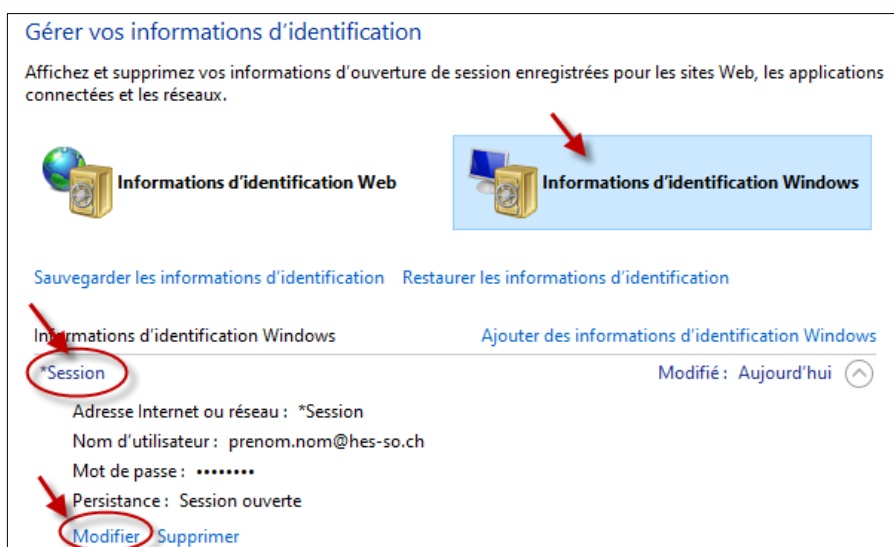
Gérer vos informations d'identification

Affichez et supprimez vos informations d'ouverture de session enregistrées pour les sites Web, les applications connectées et les réseaux.

Informations d'identification Web

Informations d'identification Windows

Sauvegarder les informations d'identification Restaurer les informations d'identification

Informations d'identification Windows

Ajouter des informations d'identification Windows

*Session

Modifié : Aujourd'hui

Adresse Internet ou réseau : *Session

Nom d'utilisateur : prenom.nom@hes-so.ch

Mot de passe : ••••••••

Persistance : Session ouverte

Modifier Supprimer